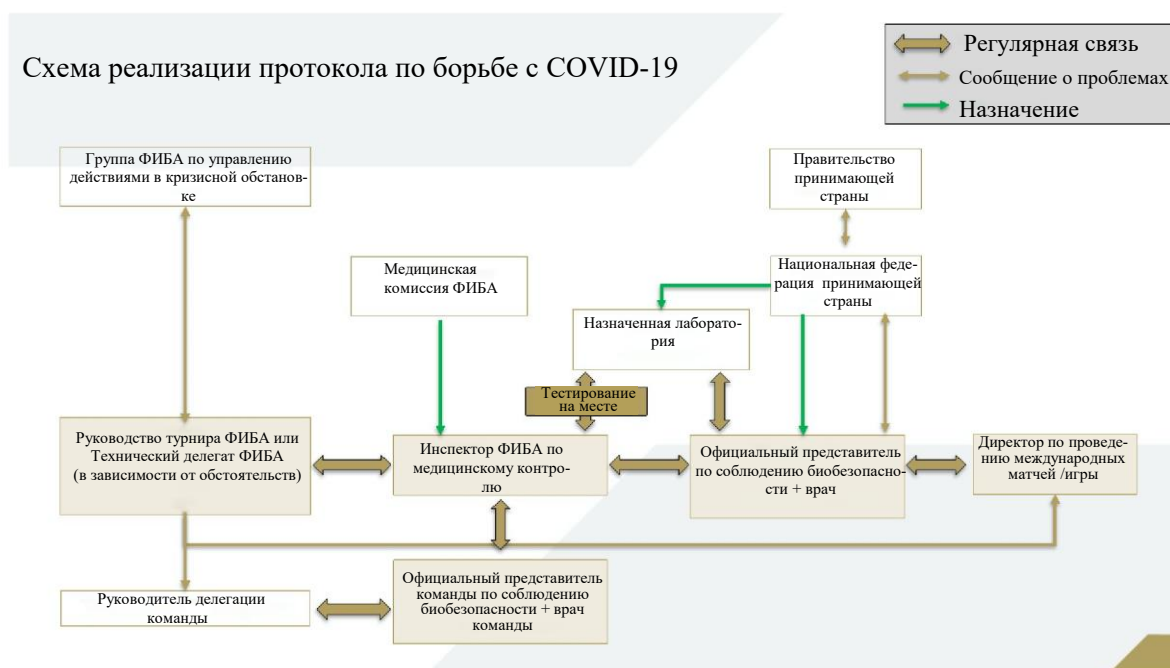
Схема реализации протокола по борьбе с COVID-19

Регулярная связь
Сообщение о проблемах
Назначение

Группа ФИБА по управлению действиями в кризисной обстановке

Правительство принимающей страны

Национальная федерация принимающей страны

Медицинская комиссия ФИБА

Назначенная лаборатория

Тестирование на месте

Руководство турнира ФИБА или Технический делегат ФИБА (в зависимости от обстоятельств)

Инспектор ФИБА по медицинскому контролю

Официальный представитель по соблюдению биобезопасности + врач

Директор по проведению международных матчей /игры

Руководитель делегации команды

Официальный представитель команды по соблюдению биобезопасности + врач команды